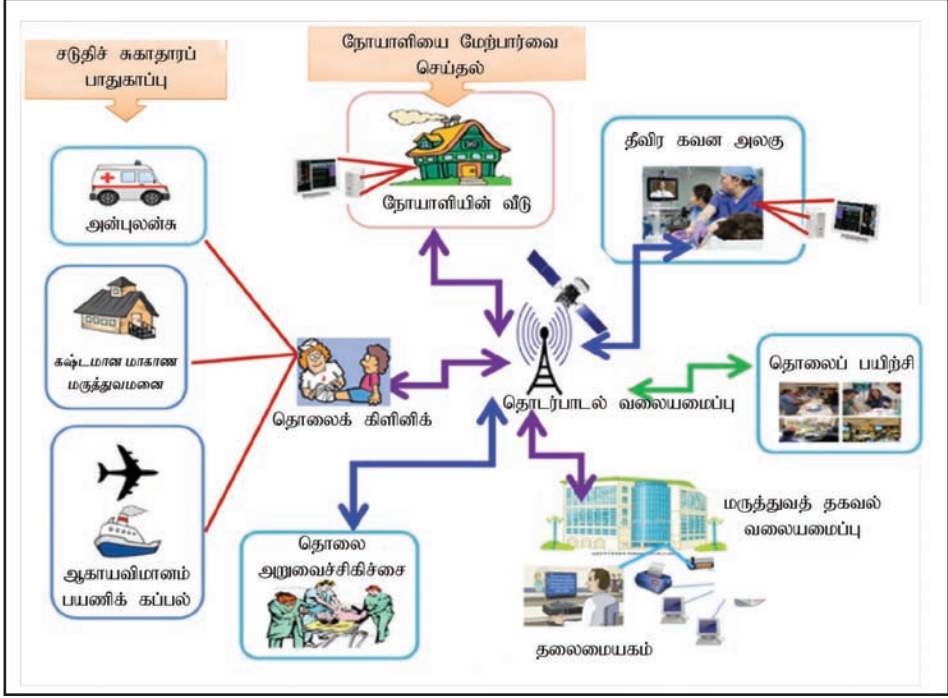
சடுதிச் சுகாதாரப் பாதுகாப்பு

நோயாளியை மேற்பார்வை செய்தல்

நோயாளியின் வீடு

தீவிர கவன அலகு

அன்புலன்சு

கஷ்டமான மாகாண மருத்துவமனை

தொலைக் கிளினிக்

தொடர்பாடல் வலையமைப்பு

தொலைப் பயிற்சி

ஆகாயவிமானம் பயணிக் கப்பல்

தொலை அறுவைச்சிகிச்சை

மருத்துவத் தகவல் வலையமைப்பு

தலைமையகம்